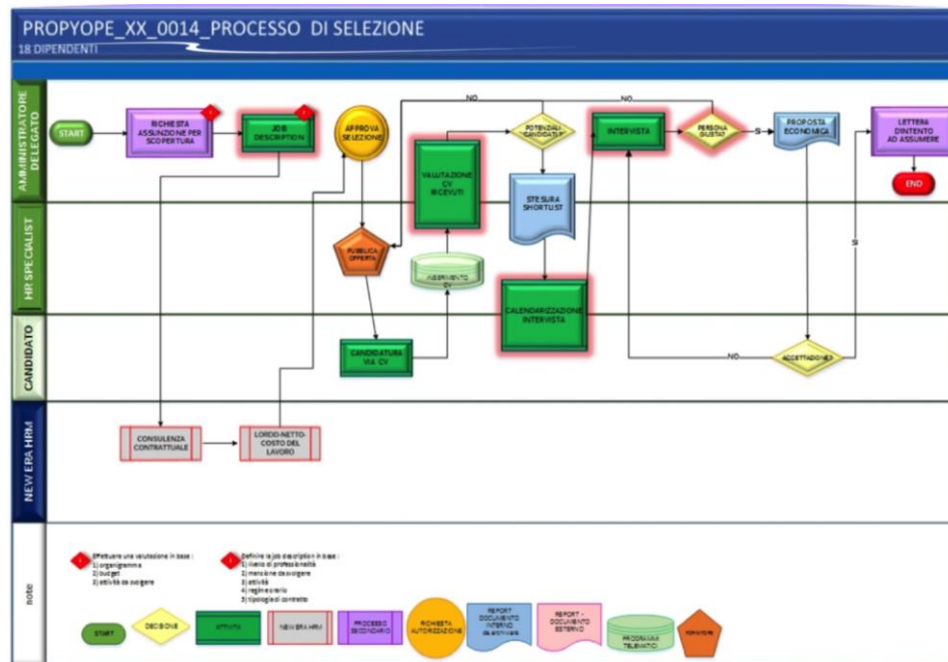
PROPYOPE_XX_0014_PROCESSO DI SELEZIONE
18 DIPENDENTI

AMMINISTRATORE DELEGATO
HR SPECIALIST
CANDIDATO
NEW ERA HRM
note

START
RICHIESTA ASSUNZIONE PER SCOPERTURA
JOB DESCRIPTION
APPROVA SELEZIONE
PUBBLICA OFFERTA
VALUTAZIONE CV RICEVUTI
INSERIMENTO CV
POTENZIALI CANDIDATI?
NO
STESURA SHORTLIST
CALENDARIZZAZIONE INTERVISTA
INTERVISTA
NO
PERSONA GIUSTA?
SI
PROPOSTA ECONOMICA
LETTERA D'INTENTO AD ASSUMERE
END
SI
ACCETTAZIONE?
NO
CANDIDATURA VIA CV
CONSULENZA CONTRATTUALE
LORDO-NETTO-COSTO DEL LAVORO

Effettuare una valutazione in base :
1) organigramma
2) budget
3) attività da svolgere

Definire la job description in base :
1) livello di professionalità
2) mansione da svolgere
3) attività
4) regime orario
5) tipologia di contratto

START
DECISIONE
ATTIVITA'
NEW ERA HRM
PROCESSO SECONDARIO
RICHIESTA AUTORIZZAZIONE
REPORT DOCUMENTO INTERNO da archiviare
REPORT - DOCUMENTO ESTERNO
PROGRAMMA TELEMATICO
FORNITORE